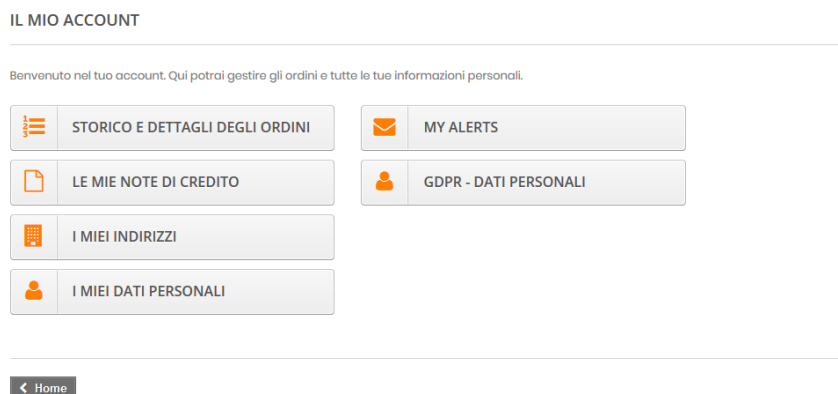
IL MIO ACCOUNT

Benvenuto nel tuo account. Qui potrai gestire gli ordini e tutte le tue informazioni personali.

STORICO E DETTAGLI DEGLI ORDINI

LE MIE NOTE DI CREDITO

I MIEI INDIRIZZI

I MIEI DATI PERSONALI

MY ALERTS

GDPR - DATI PERSONALI

Home